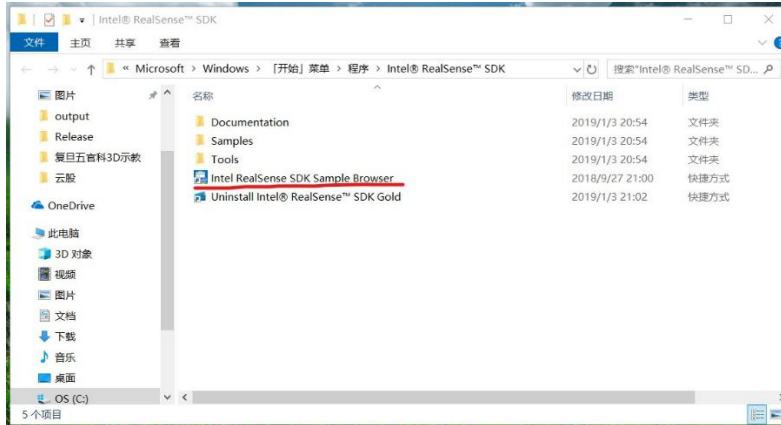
Intel® RealSense™ SDK

文件 主页 共享 查看

« Microsoft › Windows › 「开始」菜单 › 程序 › Intel® RealSense™ SDK

搜索"Intel® RealSense™ SD...

图片
output
Release
复旦五官科3D示教
云股
OneDrive
此电脑
3D 对象
视频
图片
文档
下载
音乐
桌面
OS (C:)

| 名称 | 修改日期 | 类型 |
|---|---|---|
| Documentation | 2019/1/3 20:54 | 文件夹 |
| Samples | 2019/1/3 20:54 | 文件夹 |
| Tools | 2019/1/3 20:54 | 文件夹 |
| Intel RealSense SDK Sample Browser | 2018/9/27 21:00 | 快捷方式 |
| Uninstall Intel® RealSense™ SDK Gold | 2019/1/3 21:02 | 快捷方式 |

5 个项目